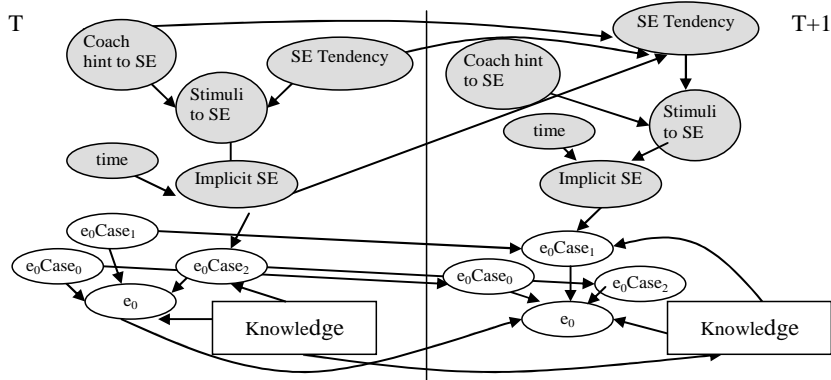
T

Coach hint to SE

SE Tendency

Stimuli to SE

time

Implicit SE

$e_0Case_1$

$e_0Case_0$

$e_0Case_2$

$e_0$

Knowledge

SE Tendency

T+1

Coach hint to SE

Stimuli to SE

time

Implicit SE

$e_0Case_1$

$e_0Case_0$

$e_0Case_2$

$e_0$

Knowledge